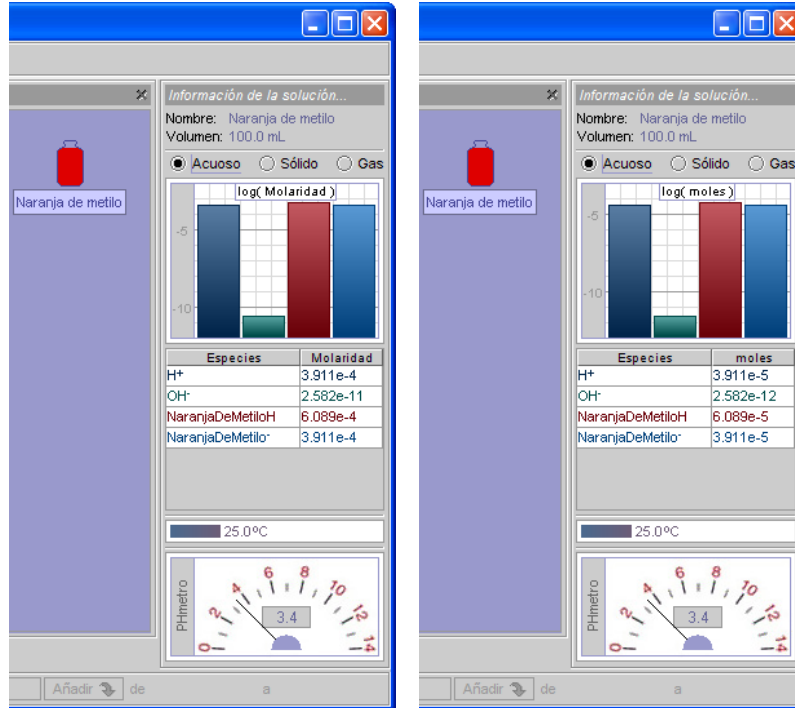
Naranja de metilo

Información de la solución...
Nombre: Naranja de metilo
Volumen: 100.0 mL

Acuoso Sólido Gas

log( Molaridad )
-5
-10

| Especies | Molaridad |
|---|---|
| H+ | 3.911e-4 |
| OH- | 2.582e-11 |
| NaranjaDeMetiloH | 6.089e-4 |
| NaranjaDeMetilo- | 3.911e-4 |

25.0ºC

PHmetro
0 2 4 6 8 10 12 14
3.4

Añadir de a

Naranja de metilo

Información de la solución...
Nombre: Naranja de metilo
Volumen: 100.0 mL

Acuoso Sólido Gas

log( moles )
-5
-10

| Especies | moles |
|---|---|
| H+ | 3.911e-5 |
| OH- | 2.582e-12 |
| NaranjaDeMetiloH | 6.089e-5 |
| NaranjaDeMetilo- | 3.911e-5 |

25.0ºC

PHmetro
0 2 4 6 8 10 12 14
3.4

Añadir de a